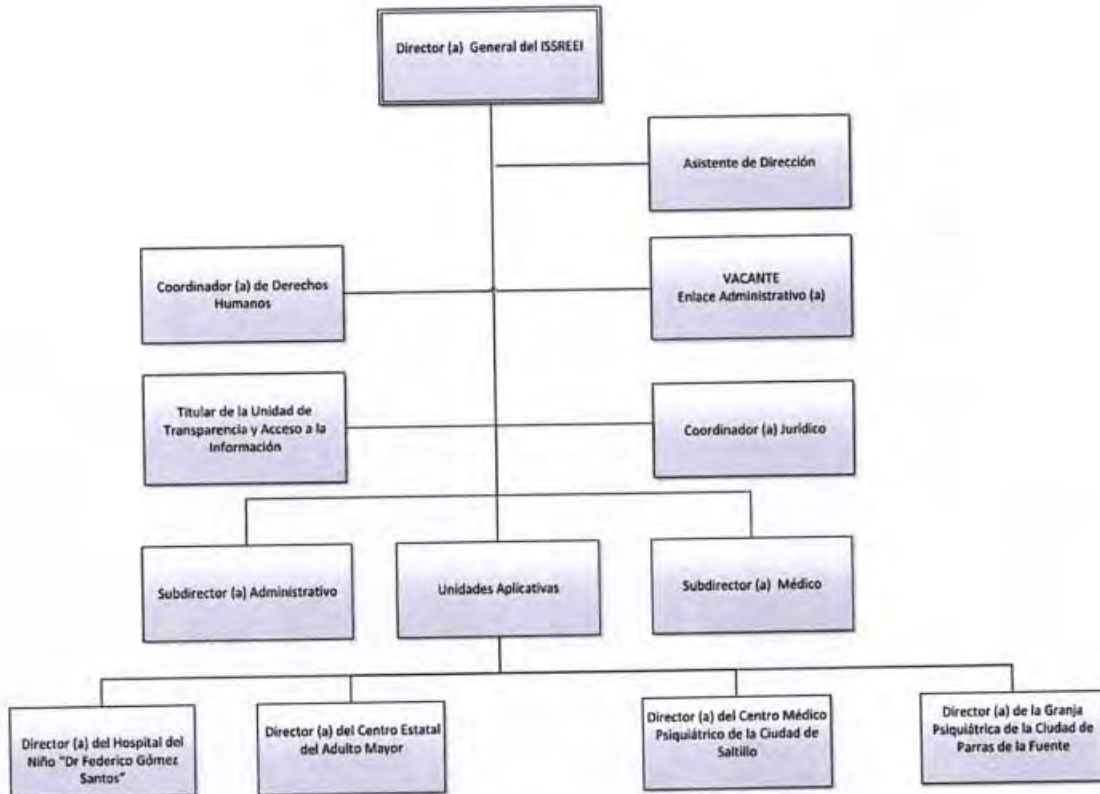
Director (a) General del ISSREEI

Asistente de Dirección

Coordinador (a) de Derechos Humanos

VACANTE
Enlace Administrativo (a)

Titular de la Unidad de Transparencia y Acceso a la Información

Coordinador (a) Jurídico

Subdirector (a) Administrativo

Unidades Aplicativas

Subdirector (a) Médico

Director (a) del Hospital del Niño "Dr Federico Gómez Santos"

Director (a) del Centro Estatal del Adulto Mayor

Director (a) del Centro Médico Psiquiátrico de la Ciudad de Saltillo

Director (a) de la Granja Psiquiátrica de la Ciudad de Parras de la Fuente